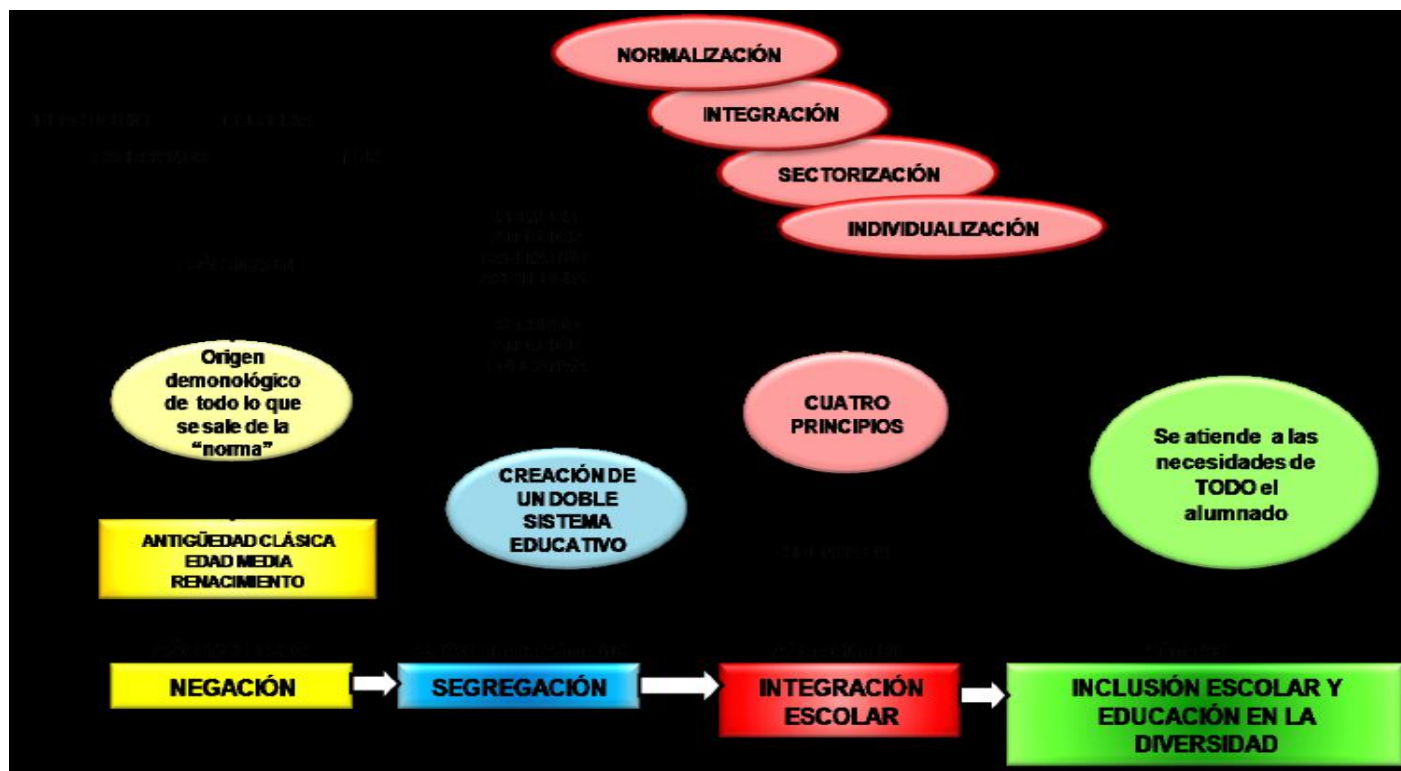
NORMALIZACIÓN

INTEGRACIÓN

SECTORIZACIÓN

INDIVIDUALIZACIÓN

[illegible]

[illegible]

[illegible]

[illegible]

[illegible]

Origen demonológico de todo lo que se sale de la "norma"

CUATRO PRINCIPIOS

Se atiende a las necesidades de TODO el alumnado

CREACIÓN DE UN DOBLE SISTEMA EDUCATIVO

ANTIGÜEDAD CLÁSICA
EDAD MEDIA
RENACIMIENTO

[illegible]

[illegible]

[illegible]

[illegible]

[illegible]

NEGACIÓN

SEGREGACIÓN

INTEGRACIÓN ESCOLAR

INCLUSIÓN ESCOLAR Y EDUCACIÓN EN LA DIVERSIDAD